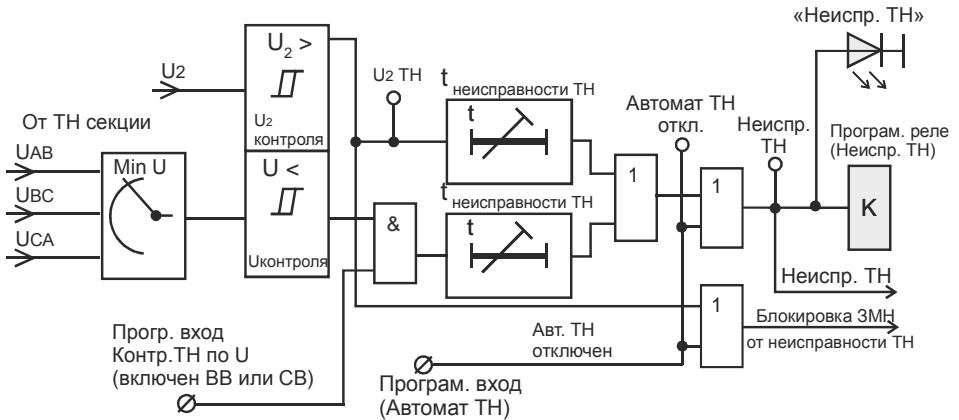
«Неиспр. ТН»

U2

$U_2 >$

U2 контроля

U2 ТН

t неисправности ТН

t

Автомат ТН откл.

Неиспр. ТН

Програм. реле (Неиспр. ТН)

От ТН секции

UAB

UBC

UCA

Min U

U <

Uконтроля

&

t неисправности ТН

t

1

1

K

Неиспр. ТН

1

Блокировка ЗМН от неисправности ТН

Прогр. вход Контр.ТН по U (включен ВВ или СВ)

Авт. ТН отключен

Програм. вход (Автомат ТН)